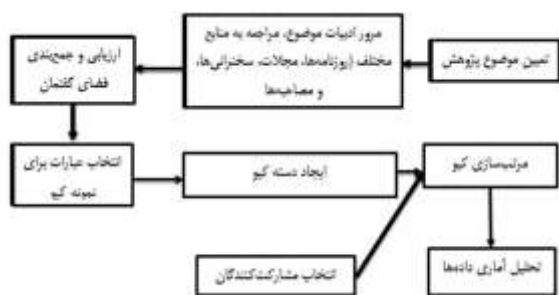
تعیین موضوع پژوهش

مرور ادبیات موضوع، مراجعه به منابع مختلف (روزنامه‌ها، مجلات، سخنرانی‌ها، و مصاحبه‌ها

ارزیابی و جمع‌بندی فضای گفتمان

انتخاب عبارات برای نمونه کیو

ایجاد دسته کیو

مرتب‌سازی کیو

انتخاب مشارکت‌کنندگان

تحلیل آماری داده‌ها